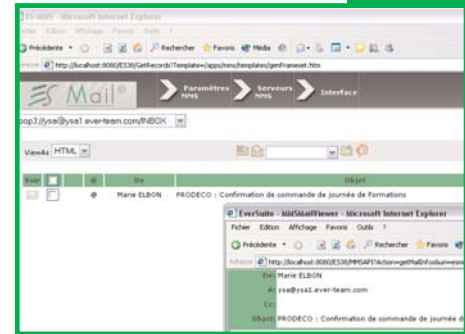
ES Mail - Microsoft Internet Explorer
Fichier Edition Affichage Favoris Outils ?
Précédente Rechercher Favoris Média
Adresse http://localhost:8080/E536/GetRecords?Template=/apps/mms/templates/genFrameset.htm
ES Mail
Paramètres MMS
Serveurs MMS
Interface
pop3://ysa@ysa1.ever-team.com/INBOX
ViewAs HTML
Voir
@
De
Objet
Marie ELBON
PRODECO : Confirmation de commande de journée de Formations
EverSuite - MMSMailViewer - Microsoft Internet Explorer
Fichier Edition Affichage Favoris Outils ?
Précédente Rechercher Favoris
Adresse http://localhost:8080/E536/MMSAPI?Action=getMail&nfosur=esmail
De: Marie ELBON
A: ysa@ysa1.ever-team.com
Cc:
Objet: PRODECO : Confirmation de commande de journée de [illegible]